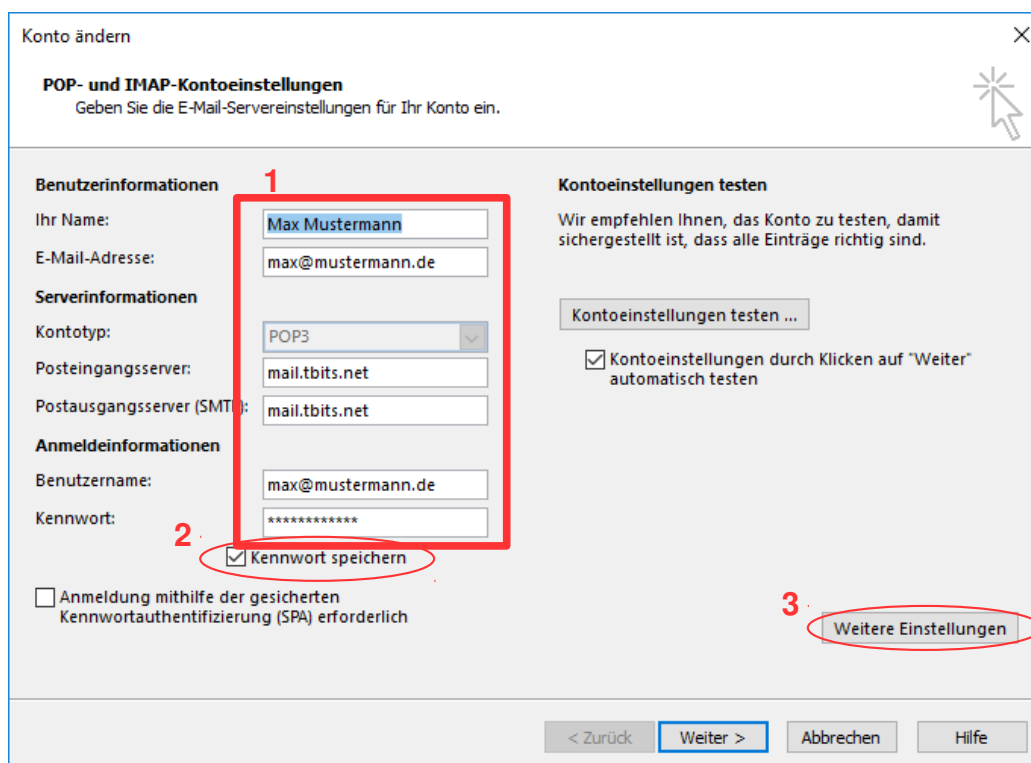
Konto ändern

POP- und IMAP-Kontoeinstellungen
Geben Sie die E-Mail-Servereinstellungen für Ihr Konto ein.

Benutzerinformationen

1

Ihr Name: Max Mustermann

E-Mail-Adresse: max@mustermann.de

Serverinformationen

Kontotyp: POP3

Posteingangsserver: mail.tbits.net

Postausgangsserver (SMT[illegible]): mail.tbits.net

Anmeldeinformationen

Benutzername: max@mustermann.de

Kennwort: ************

2

Kennwort speichern

Anmeldung mithilfe der gesicherten Kennwortauthentifizierung (SPA) erforderlich

Kontoeinstellungen testen

Wir empfehlen Ihnen, das Konto zu testen, damit sichergestellt ist, dass alle Einträge richtig sind.

Kontoeinstellungen testen ...

Kontoeinstellungen durch Klicken auf "Weiter" automatisch testen

3

Weitere Einstellungen

< Zurück

Weiter >

Abbrechen

Hilfe